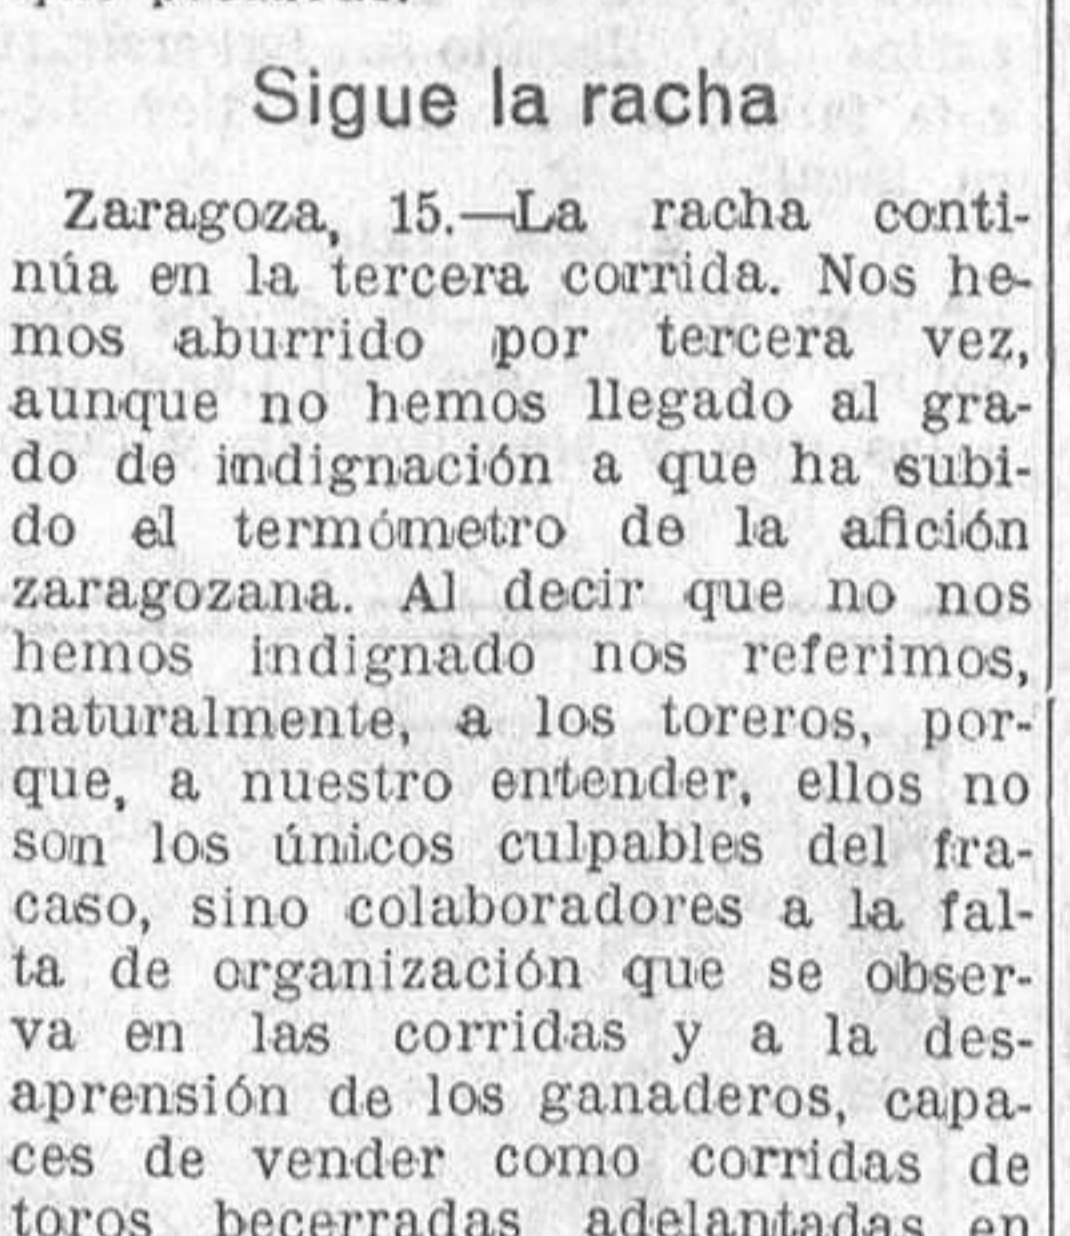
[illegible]

Sigue la racha

Zaragoza, 15.—La racha continúa en la tercera corrida. Nos hemos aburrido por tercera vez, aunque no hemos llegado al grado de indignación a que ha subido el termómetro de la afición zaragozana. Al decir que no nos hemos indignado nos referimos, naturalmente, a los toreros, porque, a nuestro entender, ellos no son los únicos culpables del fracaso, sino colaboradores a la falta de organización que se observa en las corridas y a la desaprensión de los ganaderos, capaces de vender como corridas de toros becerradas adelantadas en